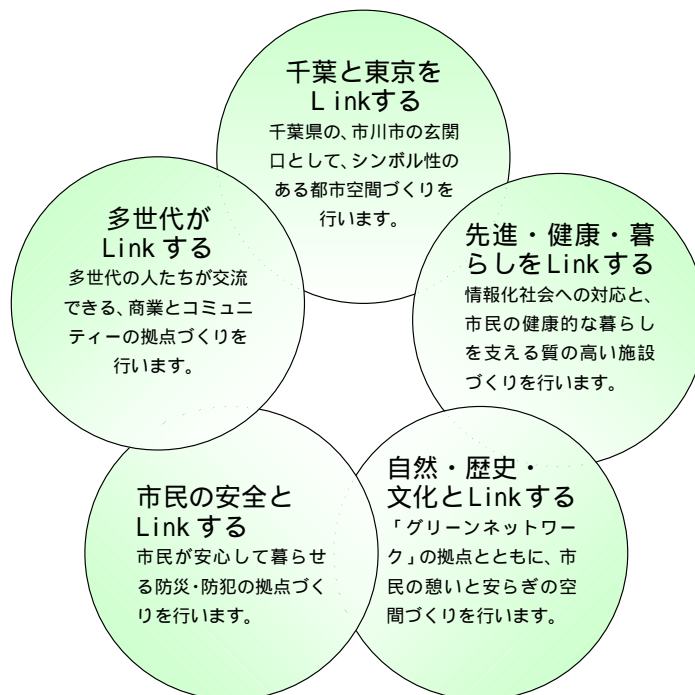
千葉と東京をLinkする
千葉県の、市川市の玄関口として、シンボル性のある都市空間づくりを行います。

先進・健康・暮らしをLinkする
情報化社会への対応と、市民の健康的な暮らしを支える質の高い施設づくりを行います。

自然・歴史・文化とLinkする
「グリーンネットワーク」の拠点とともに、市民の憩いと安らぎの空間づくりを行います。

市民の安全とLinkする
市民が安心して暮らせる防災・防犯の拠点づくりを行います。

多世代がLinkする
多世代の人たちが交流できる、商業とコミュニティーの拠点づくりを行います。